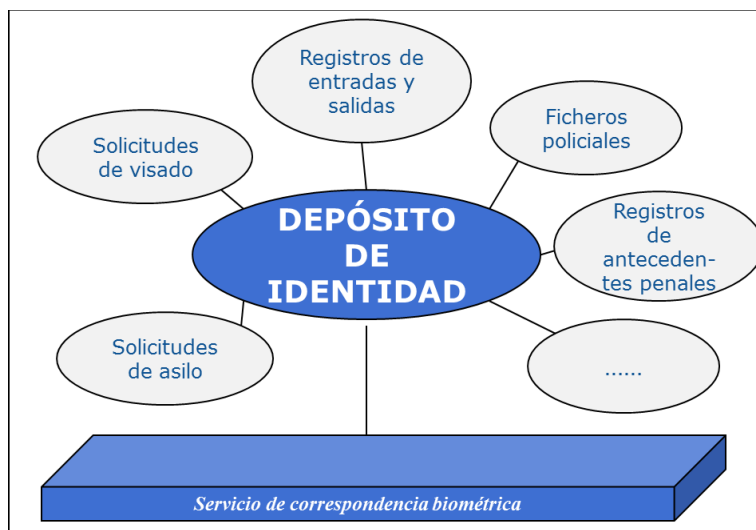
Registros de entradas y salidas

Solicitudes de visado

Ficheros policiales

DEPÓSITO DE IDENTIDAD

Registros de antecedentes penales

Solicitudes de asilo

......

Servicio de correspondencia biométrica